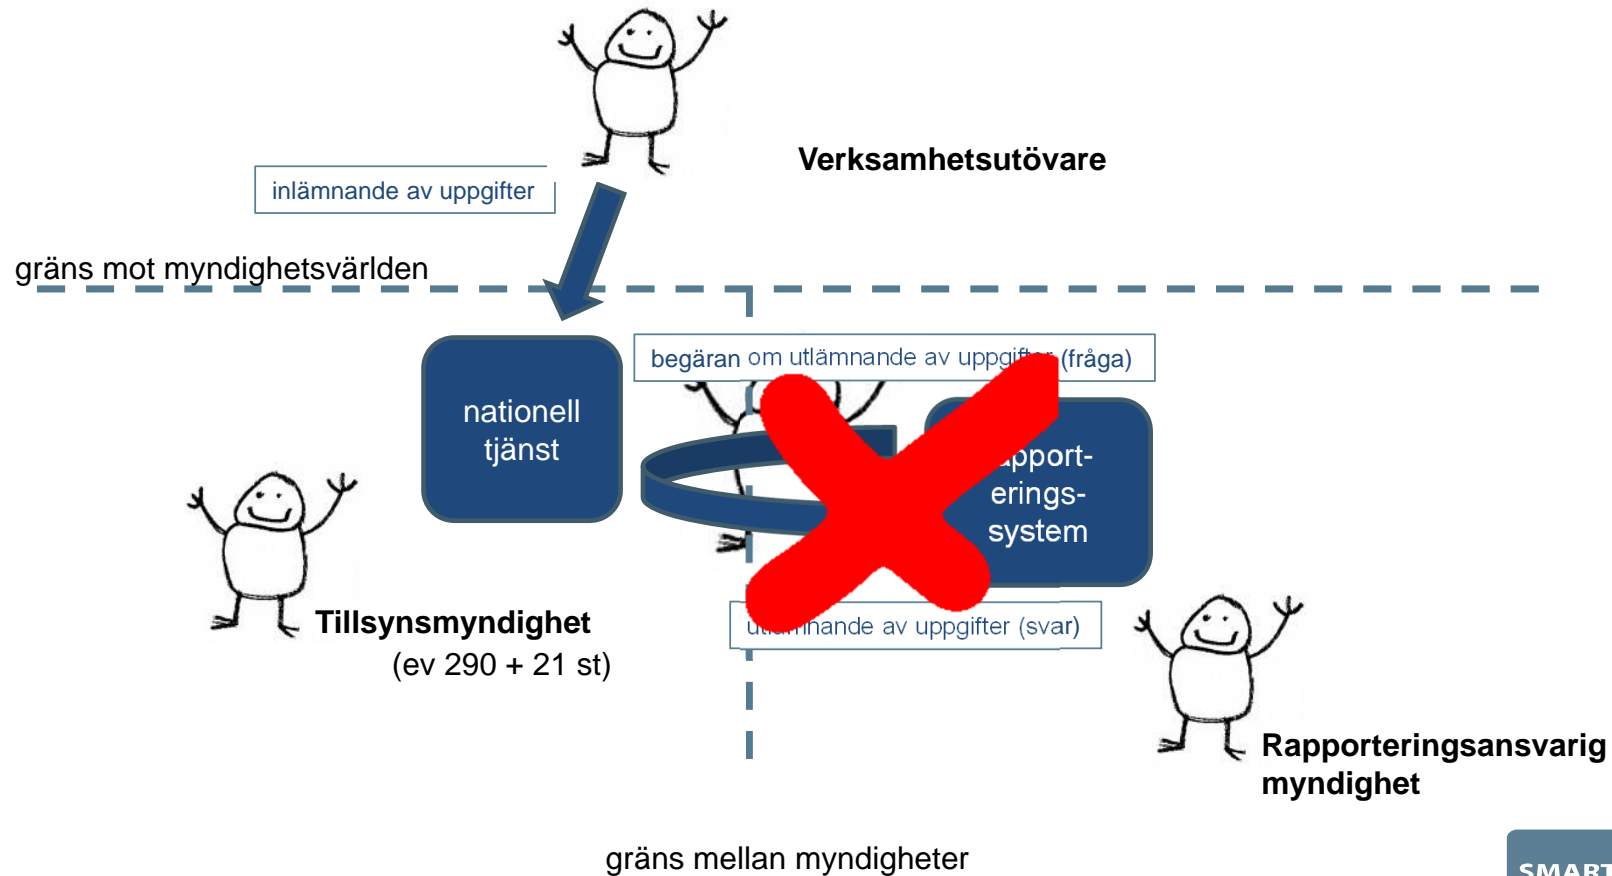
Verksamhetsutövare

inlämnande av uppgifter

gräns mot myndighetsvärlden

nationell tjänst

begäran om utlämnande av uppgif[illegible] (fråga)

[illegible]pport-erings-system

Tillsynsmyndighet
(ev 290 + 21 st)

ut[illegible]nande av uppgifter (svar)

Rapporteringsansvarig myndighet

gräns mellan myndigheter

SMART